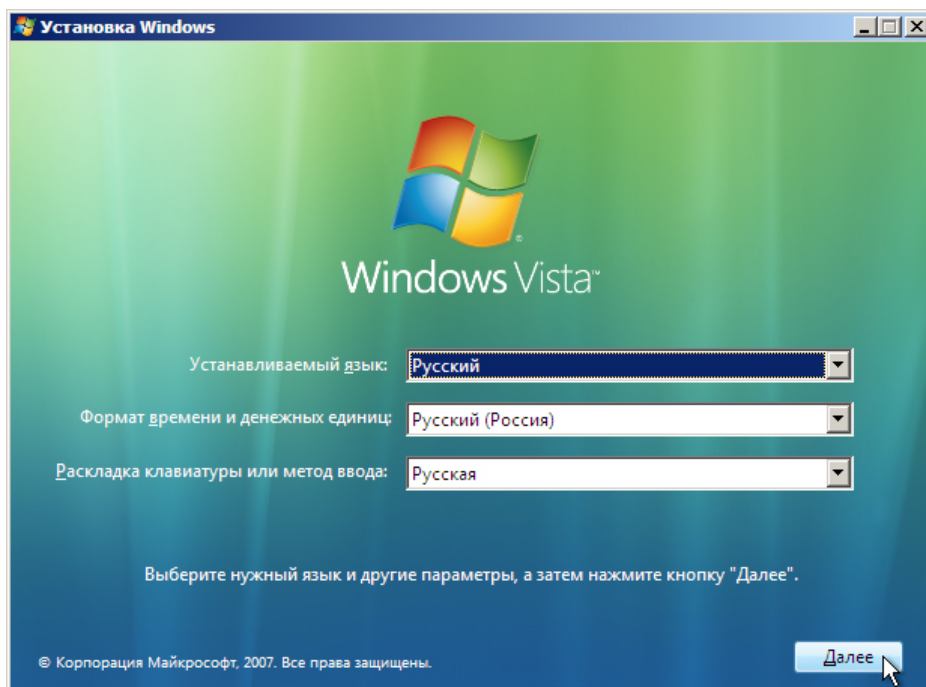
Установка Windows

Windows Vista™

Устанавливаемый язык: Русский

Формат времени и денежных единиц: Русский (Россия)

Раскладка клавиатуры или метод ввода: Русская

Выберите нужный язык и другие параметры, а затем нажмите кнопку "Далее".

© Корпорация Майкрософт, 2007. Все права защищены.

Далее